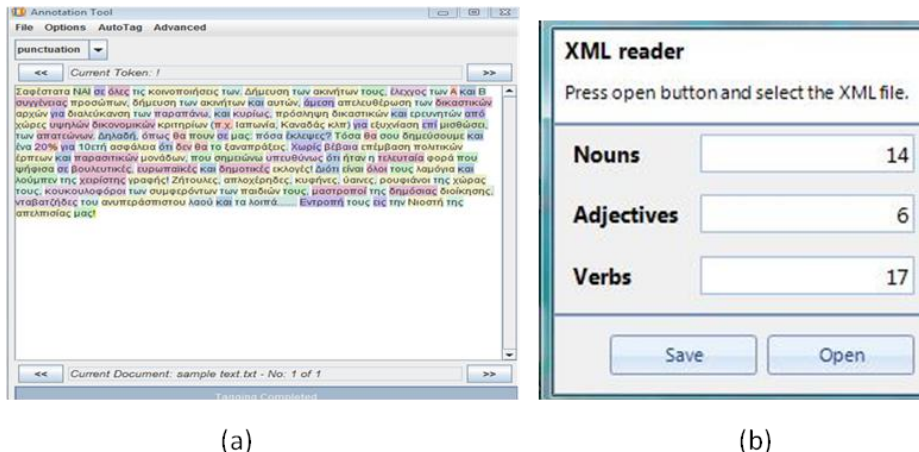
Annotation Tool

File Options AutoTag Advanced

punctuation

<<

Current Token: !

>>

Σαφέστατα ΝΑΙ σε όλες τις κοινοποιήσεις των. Δήμευση των ακινήτων τους, έλεγχος των Α και Β συγγένειας προσώπων, δήμευση των ακινήτων και αυτών, άμεση απελευθέρωση των δικαστικών αρχών για διαλεύκανση των παραπάνω, και κυρίως, πρόσληψη δικαστικών και ερευνητών από χώρες υψηλών δικονομικών κριτηρίων (π.χ. Ιαπωνία, Καναδάς κλπ) για εξυγίανση επί μισθώσει, των απατεώνων. Δηλαδή, όπως θα πουν σε μας: πόσα έκλεψες? Τόσα θα σου δημεύσουμε και ένα 20% για 10ετή ασφάλεια ότι δεν θα το ξαναπράξεις. Χωρίς βέβαια επέμβαση πολιτικών έρπεων και παρασιτικών μονάδων, που σημειώνω υπευθύνως ότι ήταν η τελευταία φορά που ψήφισα σε βουλευτικές, ευρωπαϊκές και δημοτικές εκλογές! Διότι είναι όλοι τους λαμόγια και λούμπεν της χειρίστης γραφής! Ζητούμες, απλοχέρηδες, κυφένες, ύαινες, ρουφιάνοι της χώρας τους, κουκουλοφόροι των συμφερόντων των παιδιών τους, μαστροποί της δημόσιας διοίκησης, νταβατζήδες του αντιπεράσπιστου λαού και τα λοιπά...... Εντροπή τους εις την Νιοστή της απελπισίας μας!

<<

Current Document: sample text.txt - No: 1 of 1

>>

Tagging Completed

XML reader

Press open button and select the XML file.

| | |
|---|---|
| Nouns | 14 |
| Adjectives | 6 |
| Verbs | 17 |

Save

Open

(a)

(b)